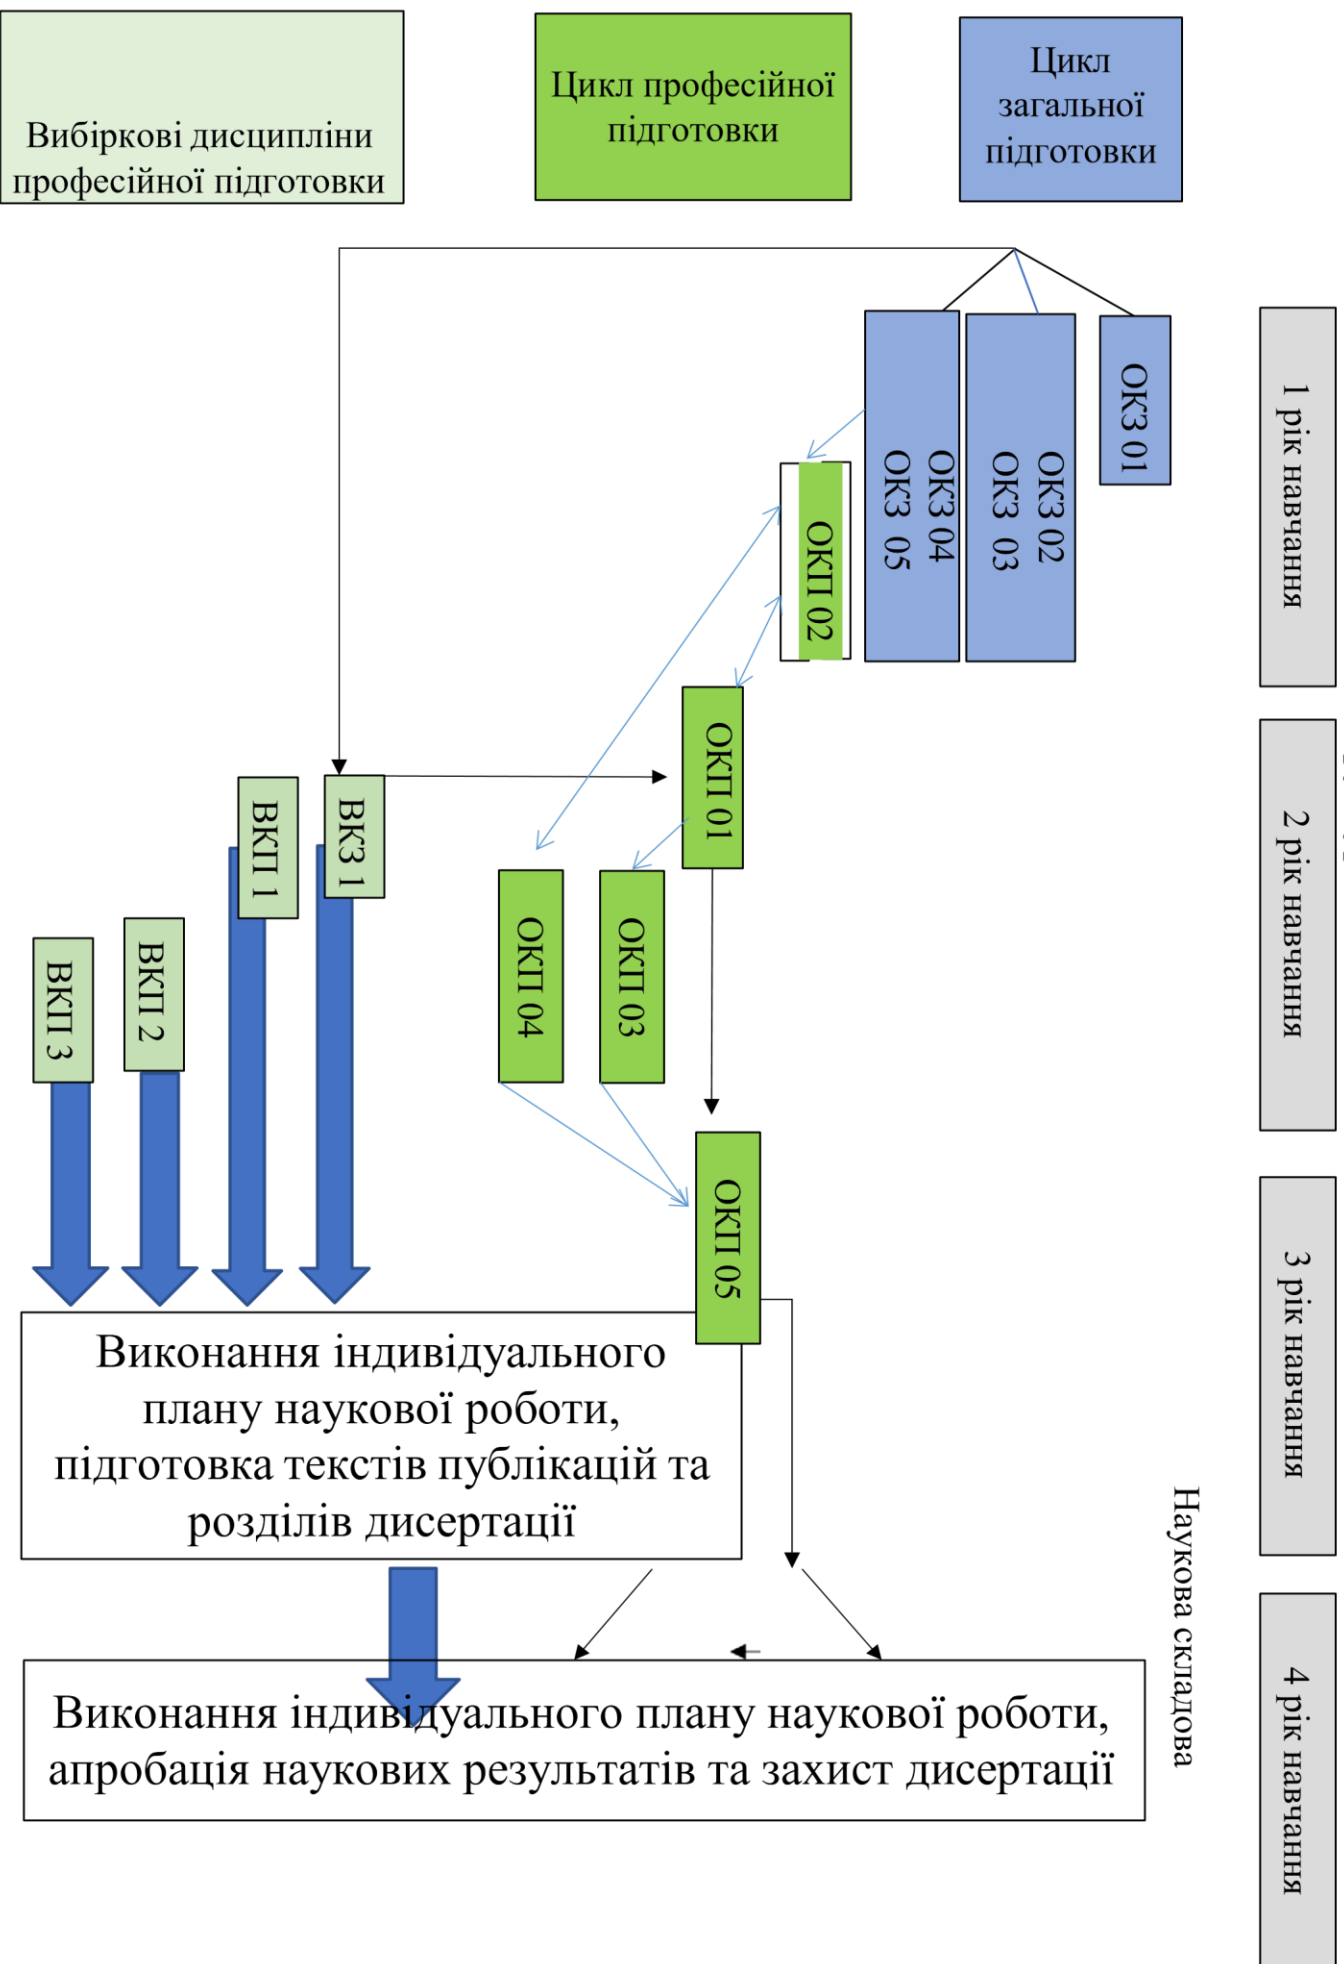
Вибіркові дисципліни професійної підготовки

Цикл професійної підготовки

Цикл загальної підготовки

1 рік навчання

2 рік навчання

3 рік навчання

4 рік навчання

ОКЗ 01

ОКЗ 02
ОКЗ 03

ОКЗ 04
ОКЗ 05

ОКП 02

ОКП 01

ОКП 03

ОКП 04

ОКП 05

ВКЗ 1

ВКП 1

ВКП 2

ВКП 3

Виконання індивідуального плану наукової роботи, підготовка текстів публікацій та розділів дисертації

Виконання індивідуального плану наукової роботи, апробація наукових результатів та захист дисертації

Наукова складова